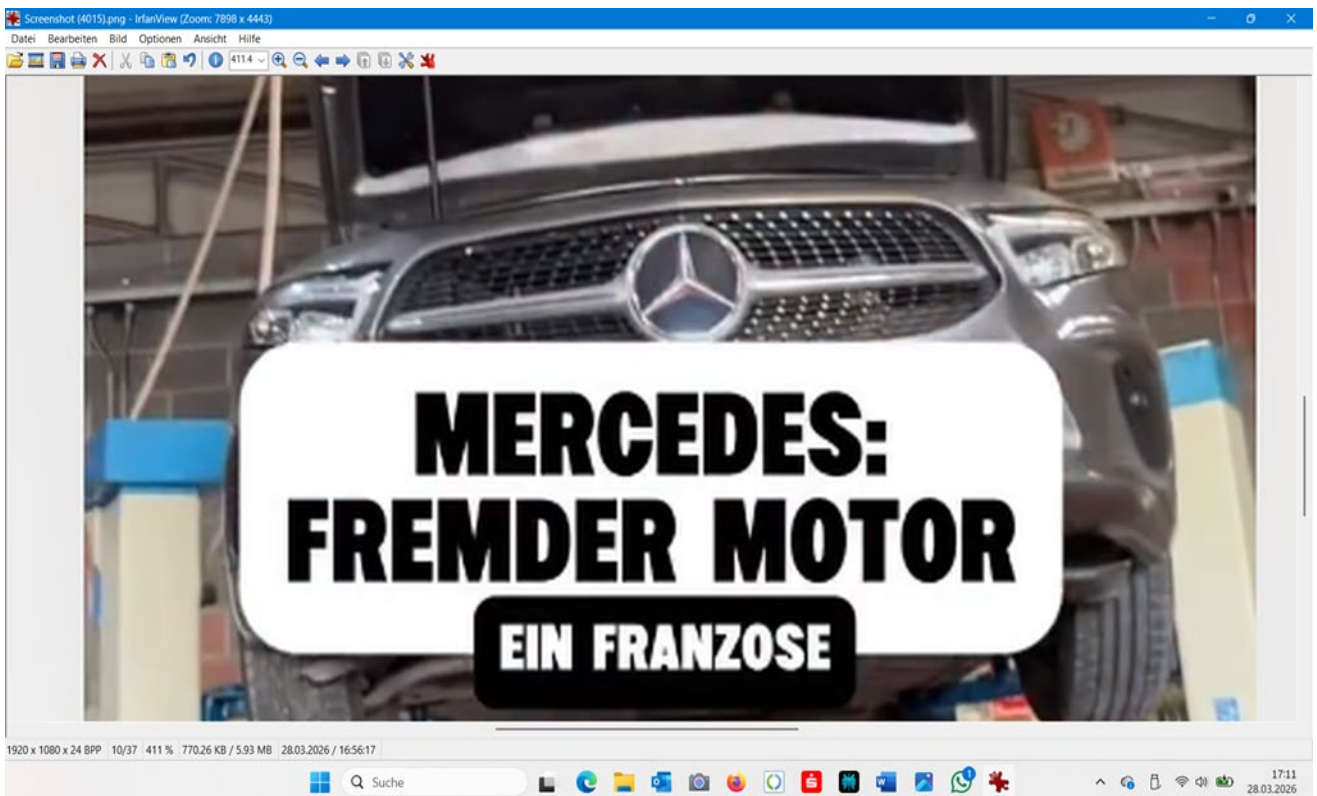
Screenshot (4015).png - IrfanView (Zoom: 7898 x 4443)

Datei Bearbeiten Bild Optionen Ansicht Hilfe

411.4

MERCEDES:
FREMDER MOTOR

EIN FRANZOSE

1920 x 1080 x 24 BPP 10/37 411 % 770.26 KB / 5.93 MB 28.03.2026 / 16:56:17

Suche

17:11
28.03.2026